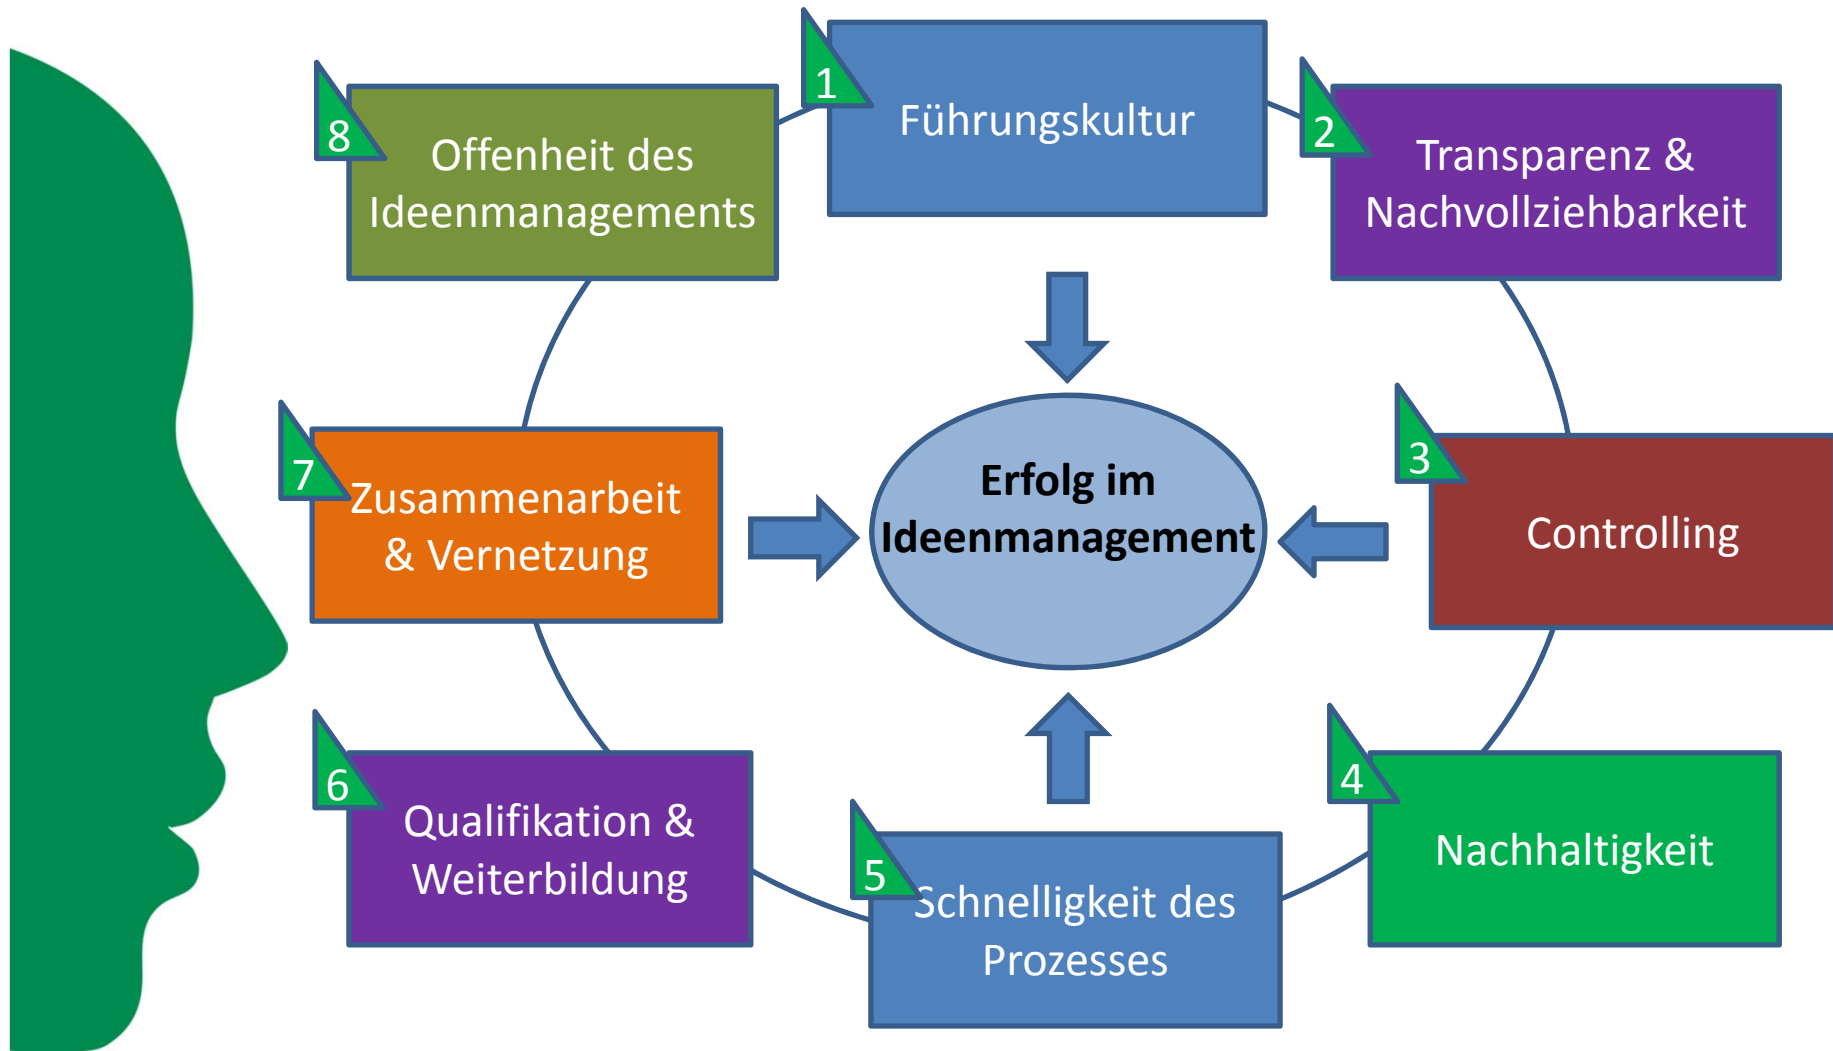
1
Führungskultur

2
Transparenz & Nachvollziehbarkeit

3
Controlling

4
Nachhaltigkeit

5
Schnelligkeit des Prozesses

6
Qualifikation & Weiterbildung

7
Zusammenarbeit & Vernetzung

8
Offenheit des Ideenmanagements

Erfolg im Ideenmanagement